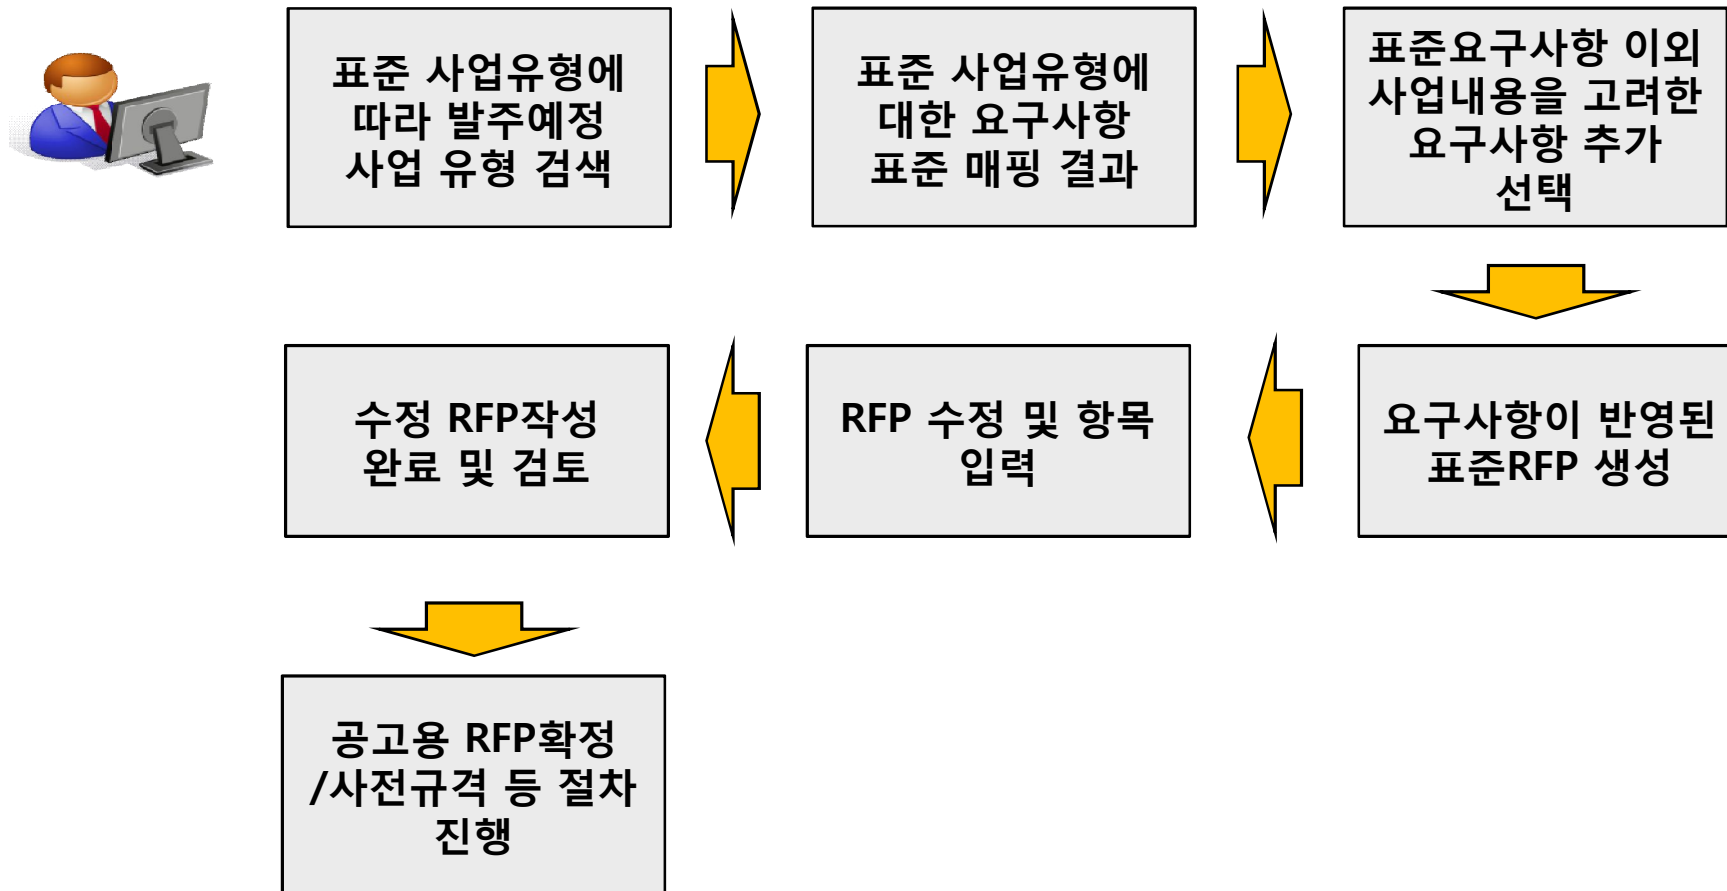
표준 사업유형에 따라 발주예정 사업 유형 검색

표준 사업유형에 대한 요구사항 표준 매핑 결과

표준요구사항 이외 사업내용을 고려한 요구사항 추가 선택

요구사항이 반영된 표준RFP 생성

RFP 수정 및 항목 입력

수정 RFP작성 완료 및 검토

공고용 RFP확정 /사전규격 등 절차 진행